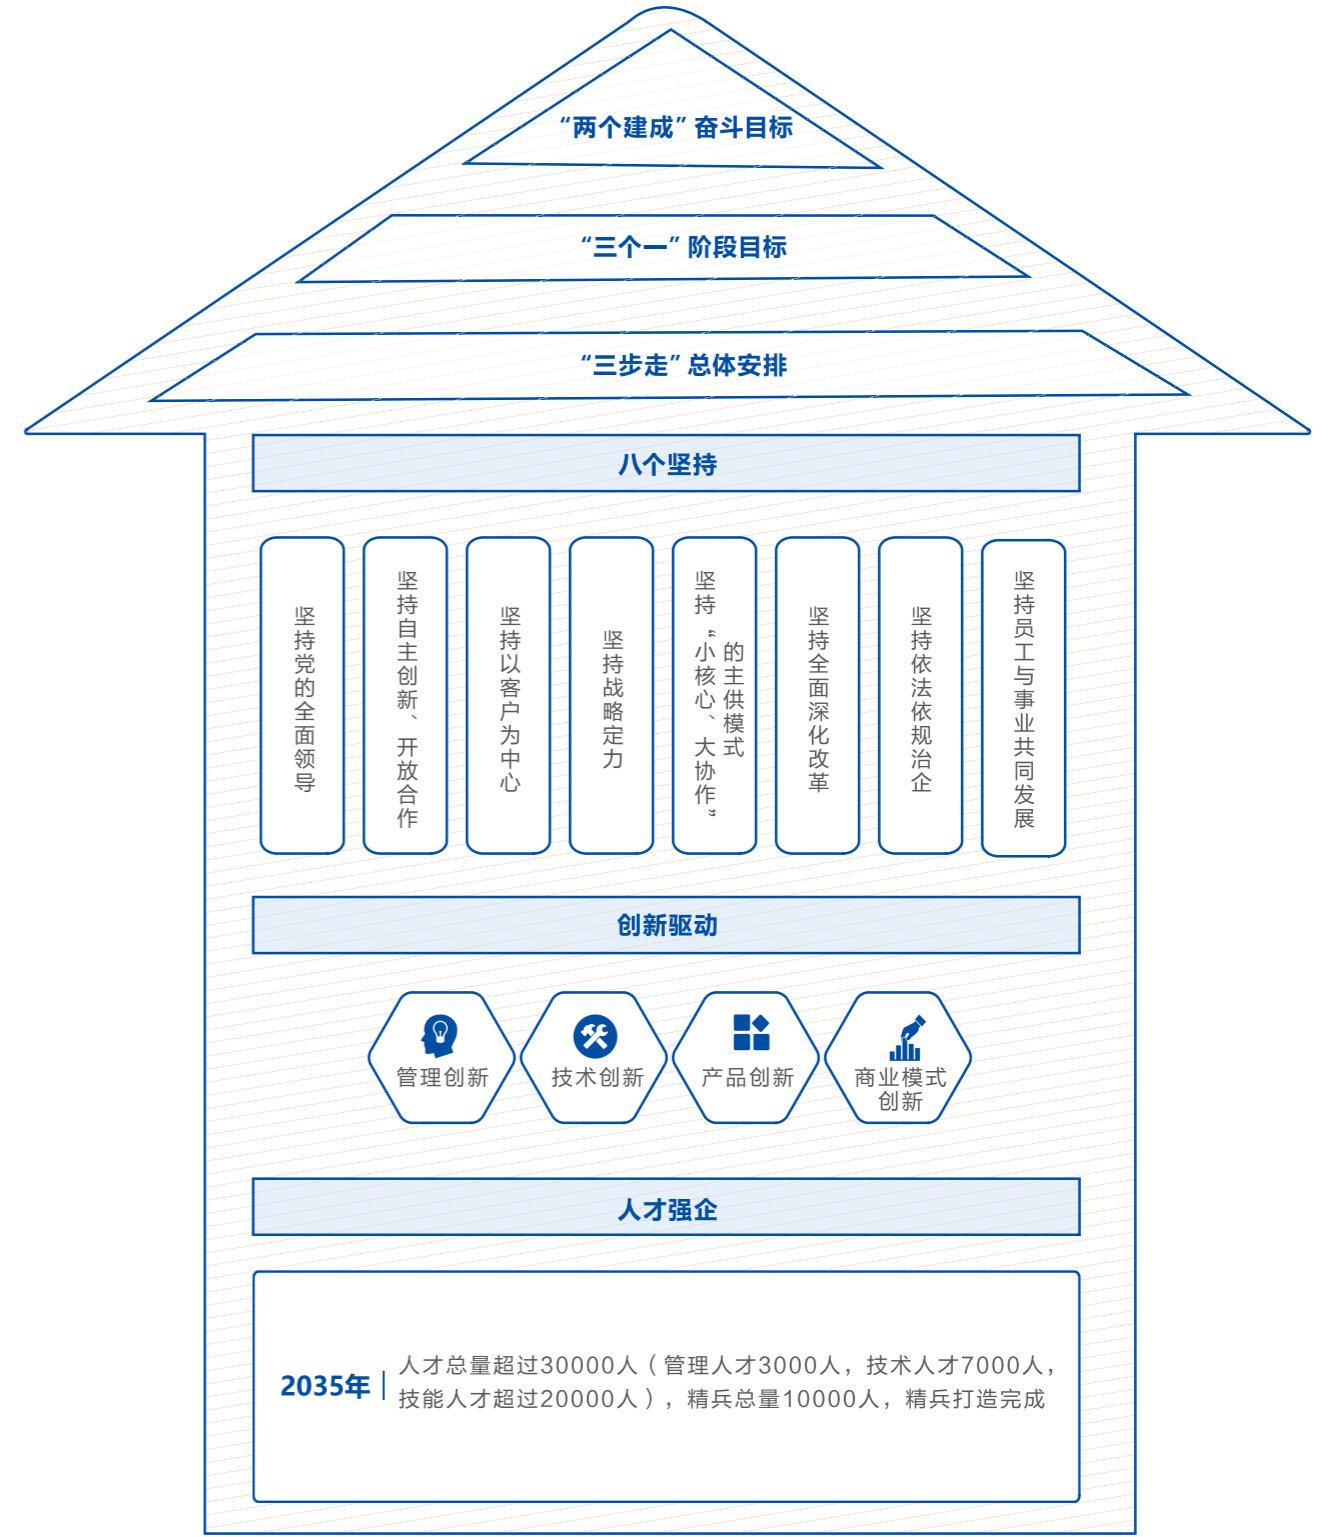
“两个建成”奋斗目标

“三个一”阶段目标

“三步走”总体安排

八个坚持

坚持党的全面领导

坚持自主创新、开放合作

坚持以客户为中心

坚持战略定力

坚持“小核心、大协作”的主供模式

坚持全面深化改革

坚持依法依规治企

坚持员工与事业共同发展

创新驱动

管理创新

技术创新

产品创新

商业模式创新

人才强企

2035年 | 人才总量超过30000人（管理人才3000人，技术人才7000人，技能人才超过20000人），精兵总量10000人，精兵打造完成